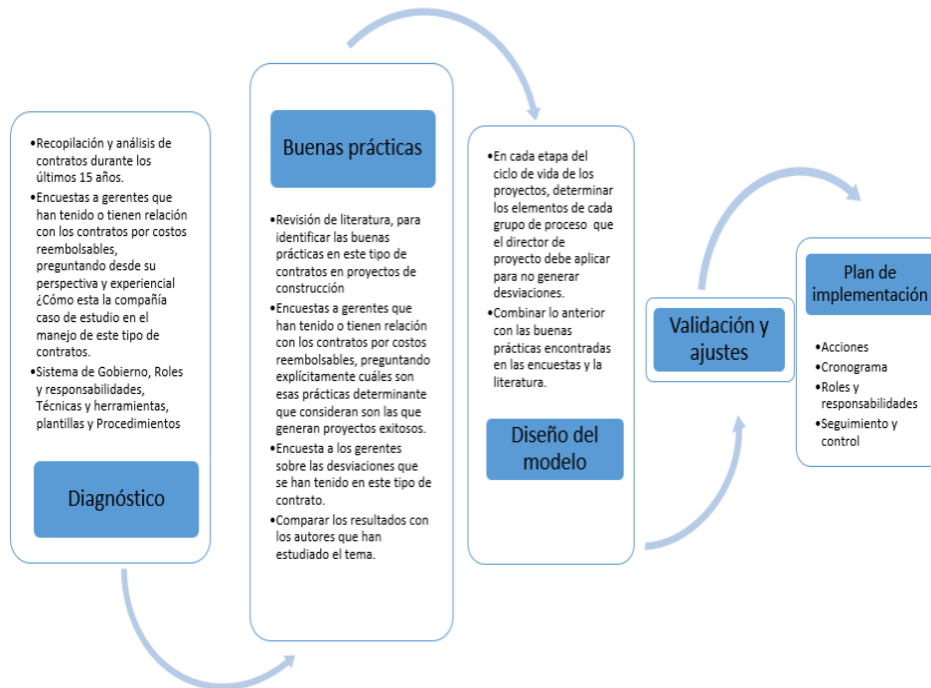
•Recopilación y análisis de contratos durante los últimos 15 años.
•Encuestas a gerentes que han tenido o tienen relación con los contratos por costos reembolsables, preguntando desde su perspectiva y experiencial ¿Cómo esta la compañía caso de estudio en el manejo de este tipo de contratos.
•Sistema de Gobierno, Roles y responsabilidades, Técnicas y herramientas, plantillas y Procedimientos

Diagnóstico

Buenas prácticas

•Revisión de literatura, para identificar las buenas prácticas en este tipo de contratos en proyectos de construcción
•Encuestas a gerentes que han tenido o tienen relación con los contratos por costos reembolsables, preguntando explícitamente cuáles son esas prácticas determinante que consideran son las que generan proyectos exitosos.
•Encuesta a los gerentes sobre las desviaciones que se han tenido en este tipo de contrato.
•Comparar los resultados con los autores que han estudiado el tema.

•En cada etapa del ciclo de vida de los proyectos, determinar los elementos de cada grupo de proceso que el director de proyecto debe aplicar para no generar desviaciones.
•Combinar lo anterior con las buenas prácticas encontradas en las encuestas y la literatura.

Diseño del modelo

Validación y ajustes

Plan de implementación

•Acciones
•Cronograma
•Roles y responsabilidades
•Seguimiento y control